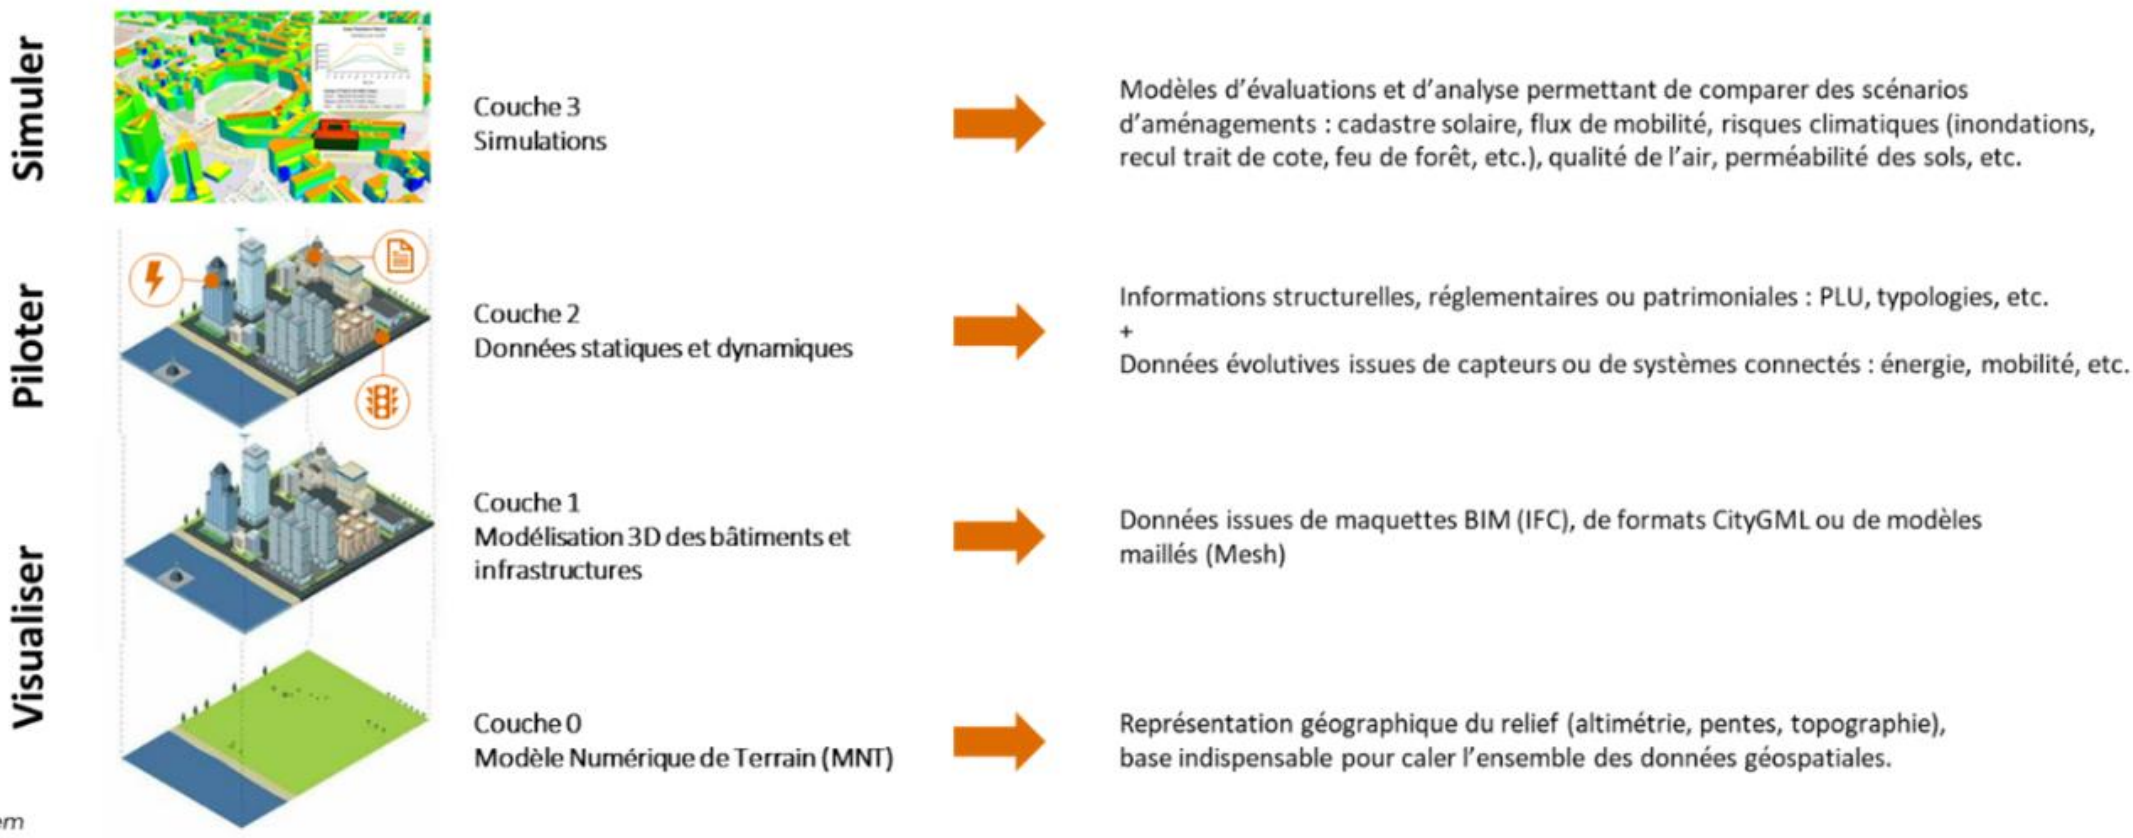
Simuler

Couche 3
Simulations

Modèles d'évaluations et d'analyse permettant de comparer des scénarios d'aménagements : cadastre solaire, flux de mobilité, risques climatiques (inondations, recul trait de cote, feu de forêt, etc.), qualité de l'air, perméabilité des sols, etc.

Piloter

Couche 2
Données statiques et dynamiques

Informations structurelles, réglementaires ou patrimoniales : PLU, typologies, etc.
+
Données évolutives issues de capteurs ou de systèmes connectés : énergie, mobilité, etc.

Visualiser

Couche 1
Modélisation 3D des bâtiments et infrastructures

Données issues de maquettes BIM (IFC), de formats CityGML ou de modèles maillés (Mesh)

Couche 0
Modèle Numérique de Terrain (MNT)

Représentation géographique du relief (altimétrie, pentes, topographie), base indispensable pour caler l'ensemble des données géospatiales.

em